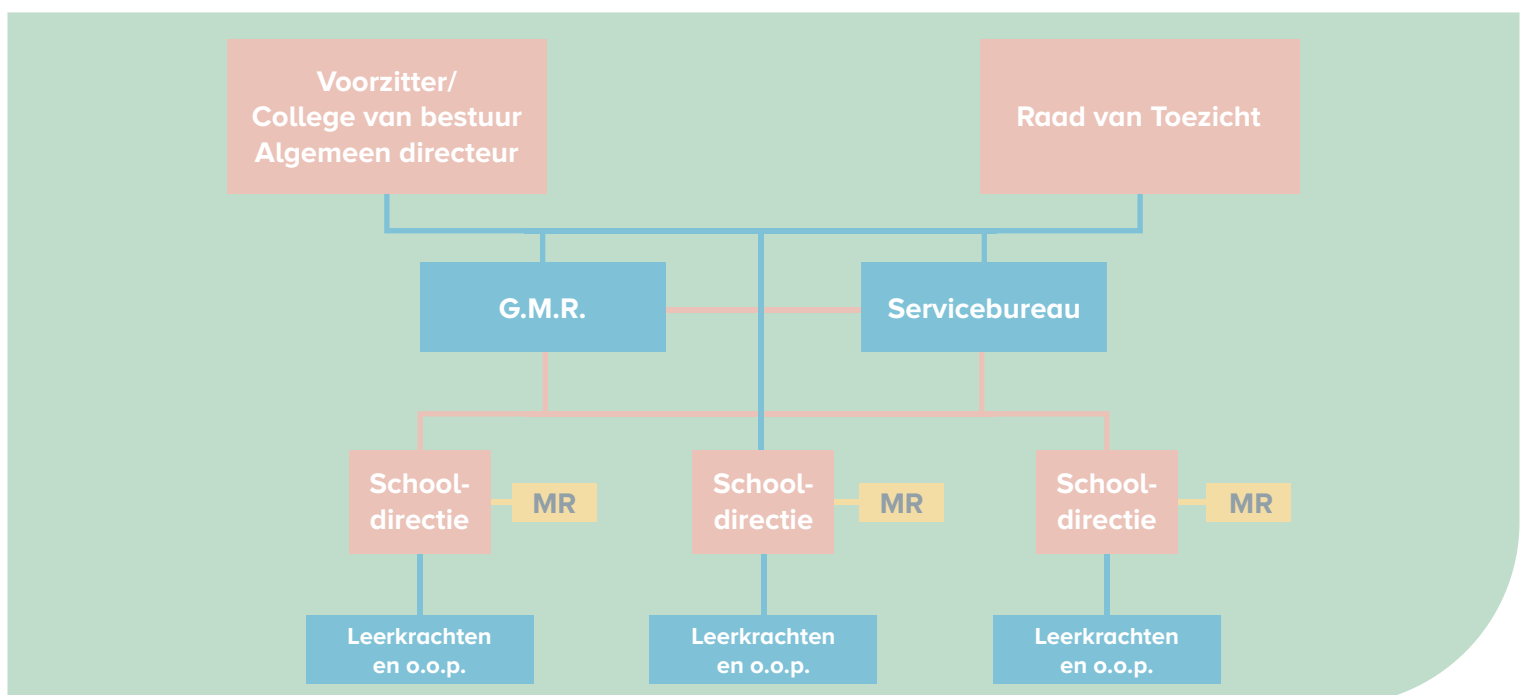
Voorzitter/
College van bestuur
Algemeen directeur

Raad van Toezicht

G.M.R.

Servicebureau

School-
directie

MR

School-
directie

MR

School-
directie

MR

Leerkrachten
en o.o.p.

Leerkrachten
en o.o.p.

Leerkrachten
en o.o.p.